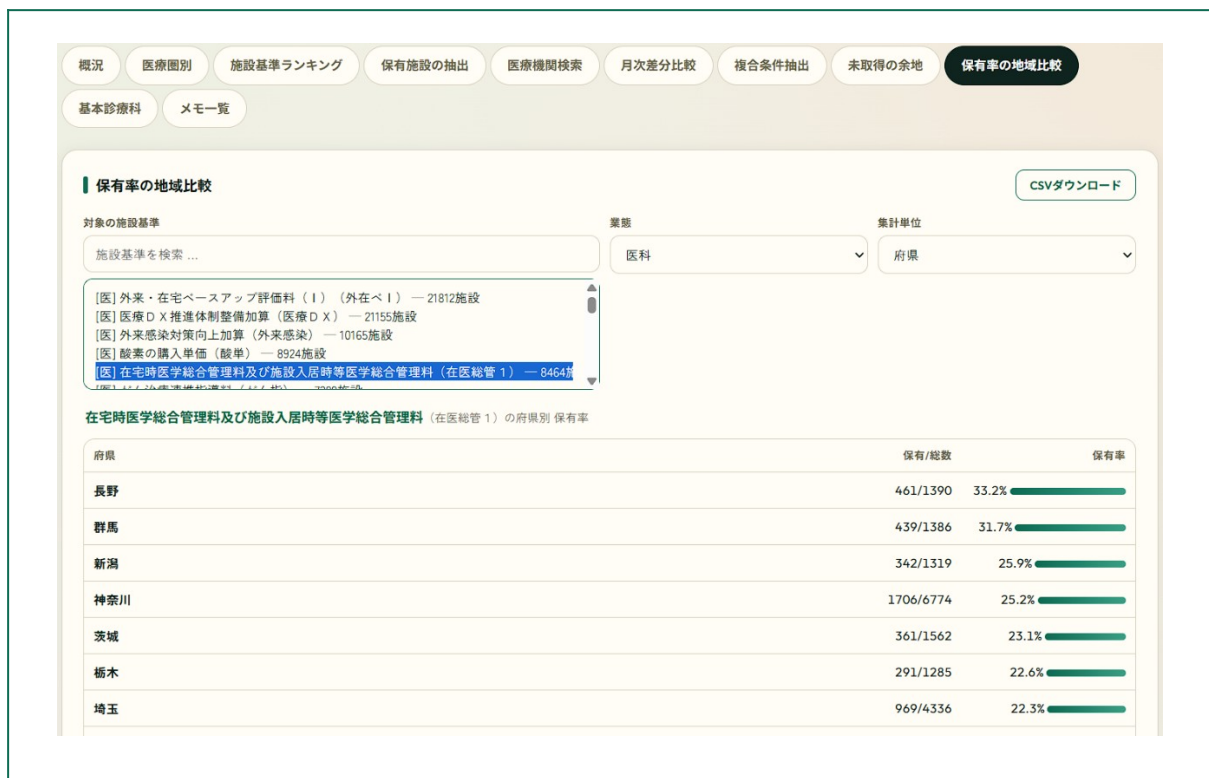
概況 医療圏別 施設基準ランキング 保有施設の抽出 医療機関検索 月次差分比較 複合条件抽出 未取得の余地 保有率の地域比較
基本診療料 メモ一覧

保有率の地域比較

CSVダウンロード

対象の施設基準
施設基準を検索 ...

業態
医科

集計単位
府県

[医] 外来・在宅ベースアップ評価料（Ｉ）（外在ベＩ） — 21812施設
[医] 医療ＤＸ推進体制整備加算（医療ＤＸ） — 21155施設
[医] 外来感染対策向上加算（外来感染） — 10165施設
[医] 酸素の購入単価（酸単） — 8924施設
[医] 在宅時医学総合管理料及び施設入居時等医学総合管理料（在医総管１） — 8464施
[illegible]

在宅時医学総合管理料及び施設入居時等医学総合管理料（在医総管１）の府県別 保有率

| 府県 | 保有/総数 | 保有率 |
|---|---|---|
| 長野 | 461/1390 | 33.2% |
| 群馬 | 439/1386 | 31.7% |
| 新潟 | 342/1319 | 25.9% |
| 神奈川 | 1706/6774 | 25.2% |
| 茨城 | 361/1562 | 23.1% |
| 栃木 | 291/1285 | 22.6% |
| 埼玉 | 969/4336 | 22.3% |